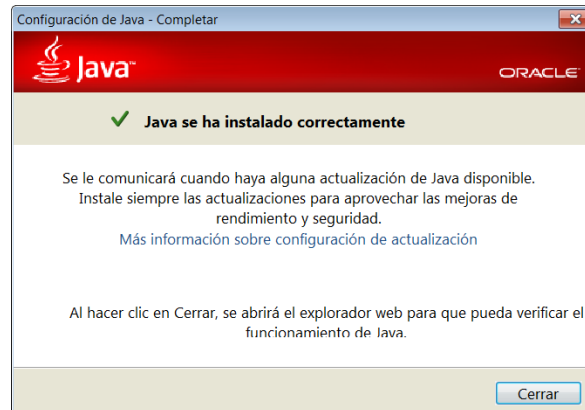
Configuración de Java - Completar

Java

ORACLE

Java se ha instalado correctamente

Se le comunicará cuando haya alguna actualización de Java disponible. Instale siempre las actualizaciones para aprovechar las mejoras de rendimiento y seguridad.
Más información sobre configuración de actualización

Al hacer clic en Cerrar, se abrirá el explorador web para que pueda verificar el funcionamiento de Java.

Cerrar